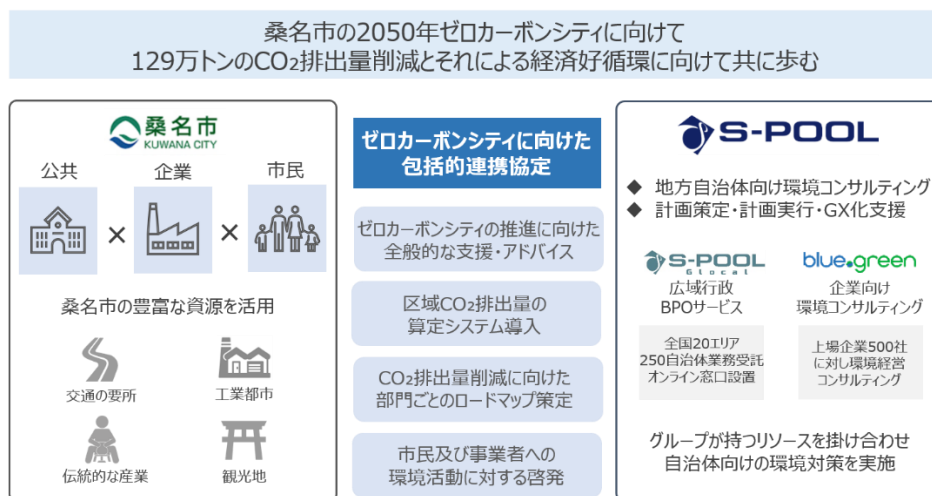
桑名市の2050年ゼロカーボンシティに向けて
129万トンの$CO_2$排出量削減とそれによる経済好循環に向けて共に歩む

桑名市
KUWANA CITY

公共
企業
市民

×
×

桑名市の豊富な資源を活用

交通の要所
工業都市
伝統的な産業
観光地

ゼロカーボンシティに向けた包括的連携協定

ゼロカーボンシティの推進に向けた全般的な支援・アドバイス

区域$CO_2$排出量の算定システム導入

$CO_2$排出量削減に向けた部門ごとのロードマップ策定

市民及び事業者への環境活動に対する啓発

S-POOL

◆ 地方自治体向け環境コンサルティング
◆ 計画策定・計画実行・GX化支援

S-POOL Glocal
広域行政
BPOサービス

全国20エリア
250自治体業務受託
オンライン窓口設置

blue.green
企業向け
環境コンサルティング

上場企業500社
に対し環境経営
コンサルティング

グループが持つリソースを掛け合わせ
自治体向けの環境対策を実施